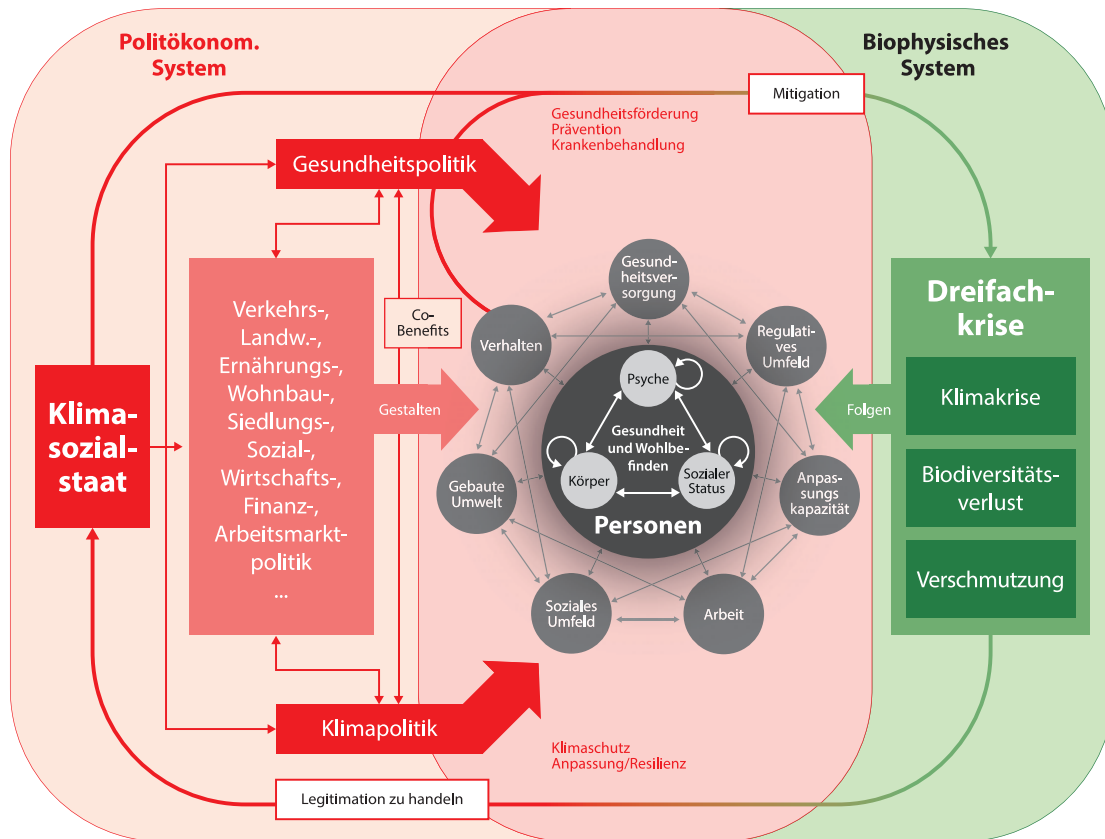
Politökonom. System

Biophysisches System

Mitigation

Gesundheitsförderung
Prävention
Krankenbehandlung

Gesundheitspolitik

Klimasozialstaat

Verkehrs-, Landw.-, Ernährungs-, Wohnbau-, Siedlungs-, Sozial-, Wirtschafts-, Finanz-, Arbeitsmarktpolitik
...

Co-Benefits

Gestalten

Gesundheitsversorgung

Verhalten

Regulatives Umfeld

Psyche

Gesundheit und Wohlbefinden

Körper

Sozialer Status

Personen

Gebaute Umwelt

Anpassungskapazität

Soziales Umfeld

Arbeit

Dreifachkrise

Klimakrise

Biodiversitätsverlust

Verschmutzung

Folgen

Klimapolitik

Klimaschutz
Anpassung/Resilienz

Legitimation zu handeln